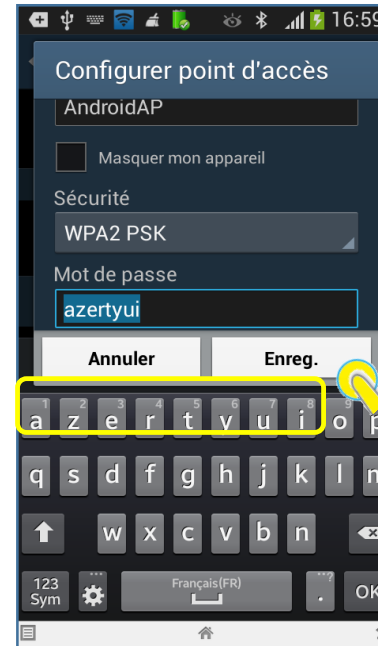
16:59

Configurer point d'accès

AndroidAP

Masquer mon appareil

Sécurité

WPA2 PSK

Mot de passe

azertyui

Annuler

Enreg.

1 a 2 z 3 e 4 r 5 t 6 y 7 u 8 i 9 o p

q s d f g h j k l

w x c v b n

123 Sym

Français(FR)

OK